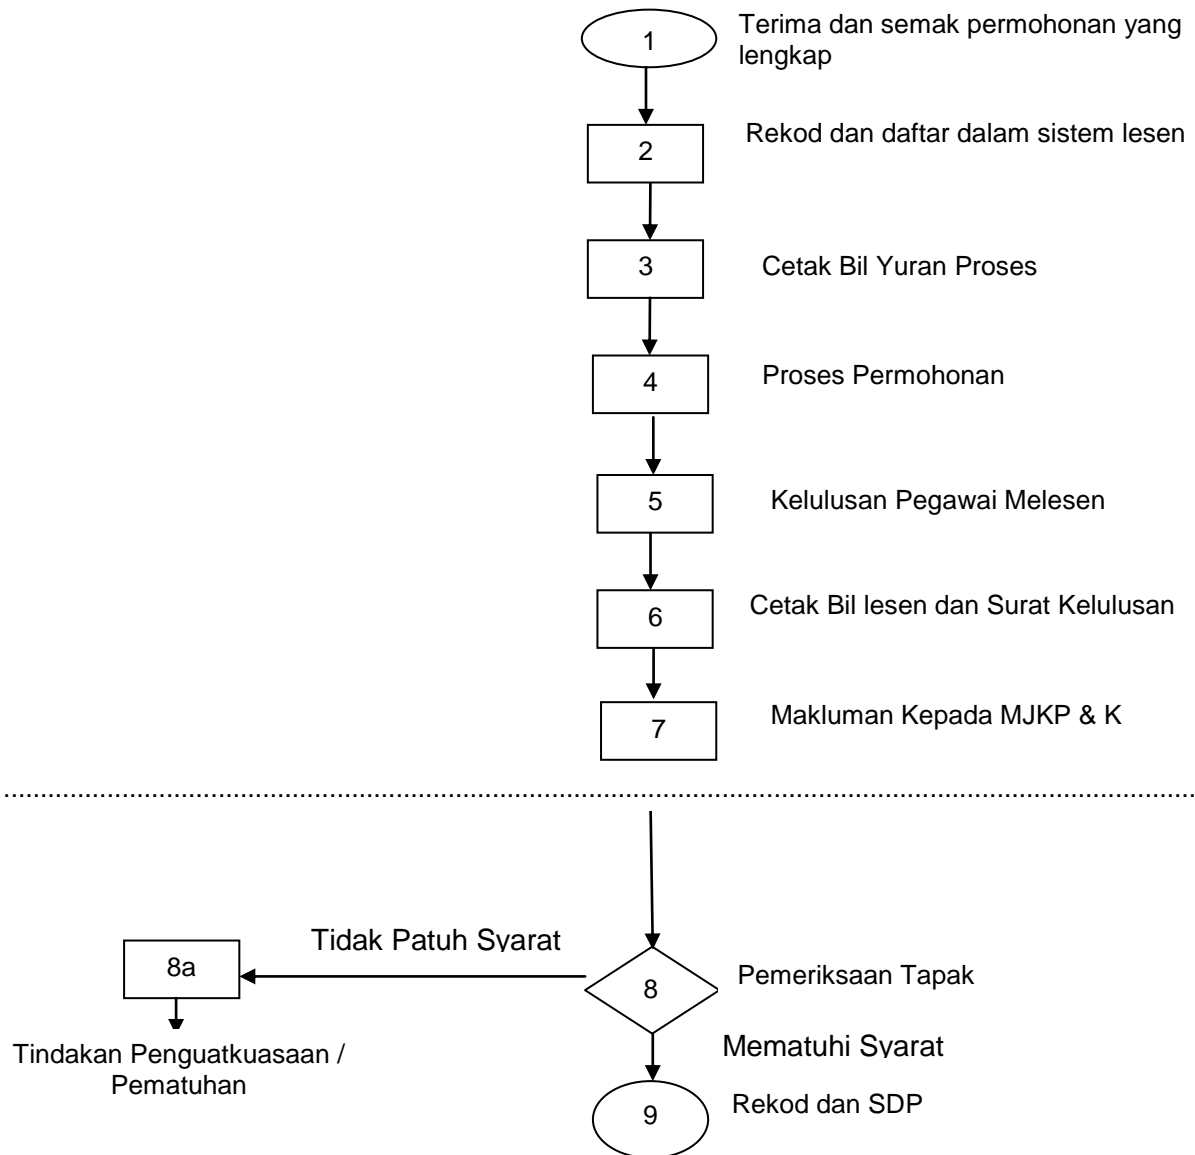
1 Terima dan semak permohonan yang lengkap

2 Rekod dan daftar dalam sistem lesen

3 Cetak Bil Yuran Proses

4 Proses Permohonan

5 Kelulusan Pegawai Melesen

6 Cetak Bil lesen dan Surat Kelulusan

7 Makluman Kepada MJKP & K

Tidak Patuh Syarat

8a

Tindakan Penguatkuasaan / Pematuhan

8 Pemeriksaan Tapak

Mematuhi Syarat

9 Rekod dan SDP